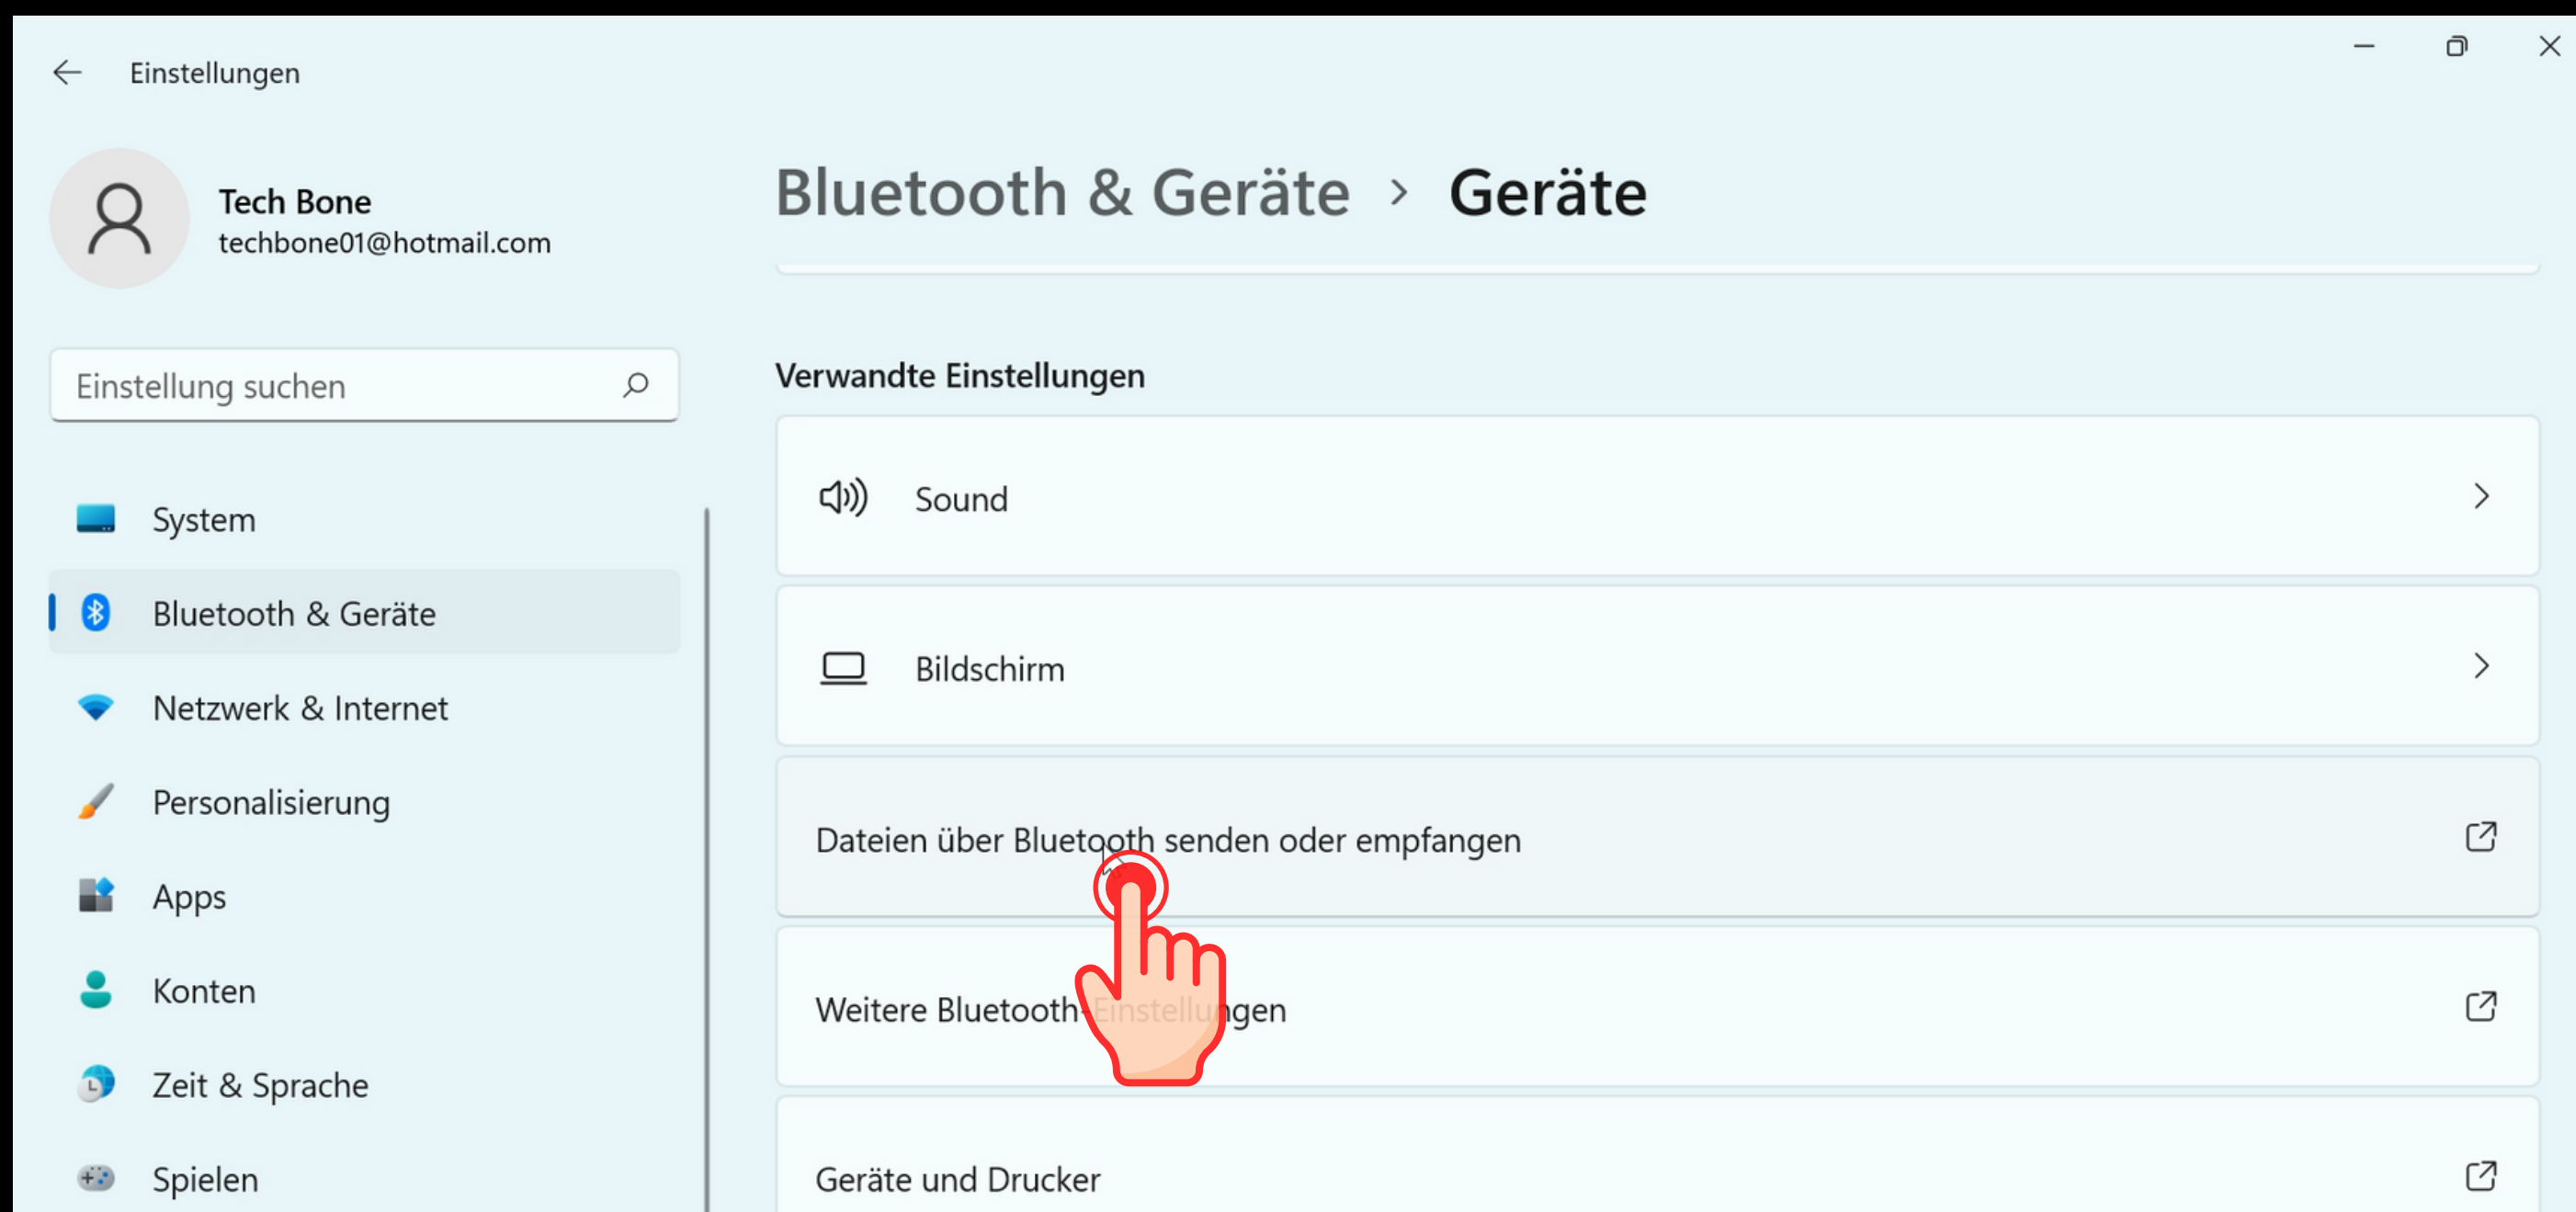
Einstellungen

Tech Bone
techbone01@hotmail.com

Einstellung suchen

System
Bluetooth & Geräte
Netzwerk & Internet
Personalisierung
Apps
Konten
Zeit & Sprache
Spielen

Bluetooth & Geräte > Geräte

Verwandte Einstellungen

Sound

Bildschirm

Dateien über Bluetooth senden oder empfangen

Weitere Bluetooth-Einstellungen

Geräte und Drucker